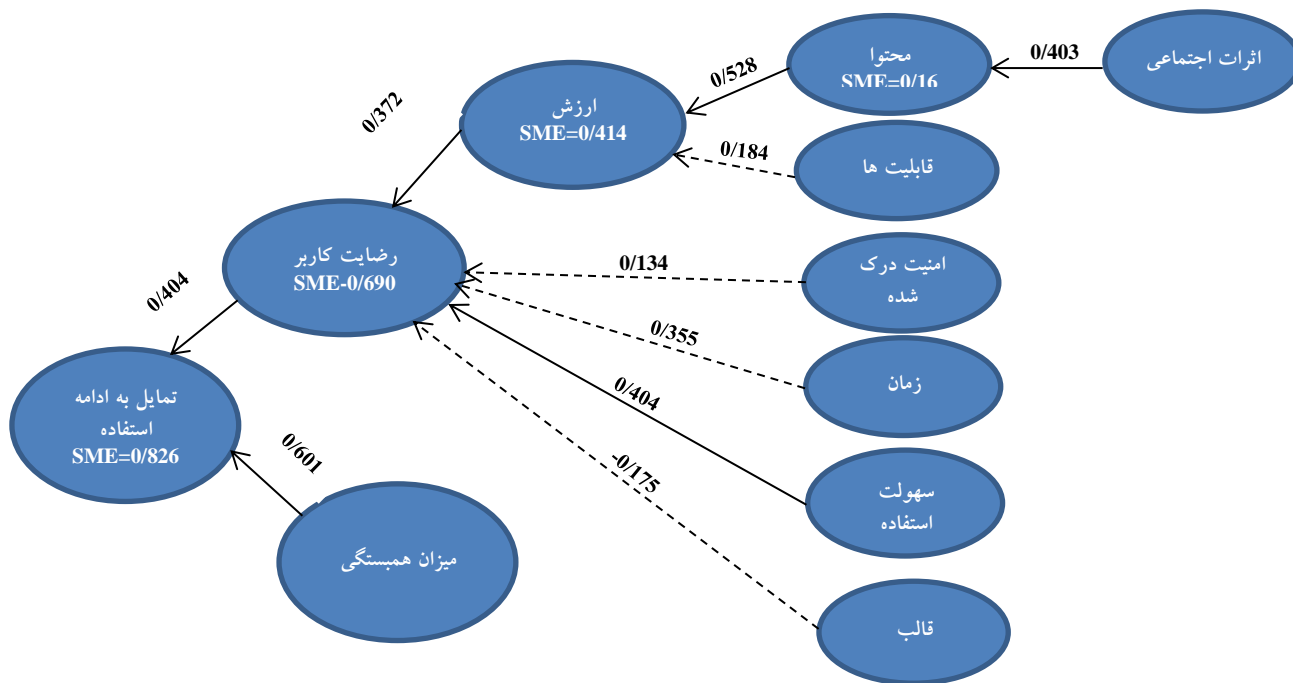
اثرات اجتماعی

0/403

محتوا
SME=0/16

0/528

ارزش
SME=0/414

0/184

قابلیت ها

0/372

رضایت کاربر
SME-0/690

0/134

امنیت درک شده

0/355

زمان

0/404

سهولت استفاده

-0/175

قالب

0/404

تمایل به ادامه استفاده
SME=0/826

0/601

میزان همبستگی